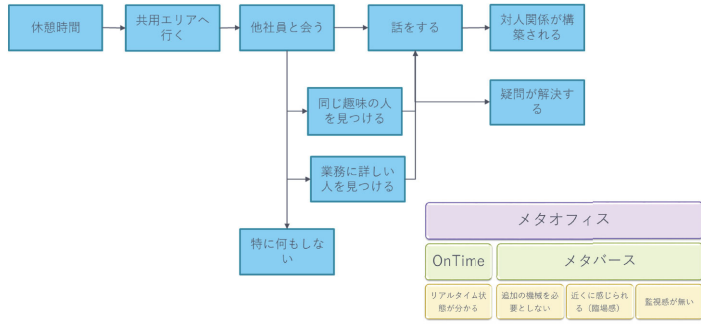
休憩時間

共用エリアへ行く

他社員と会う

話をする

対人関係が構築される

同じ趣味の人を見つける

疑問が解決する

業務に詳しい人を見つける

特に何もしない

メタオフィス

OnTime

メタバース

リアルタイム状態が分かる

追加の機械を必要としない

近くに感じられる（臨場感）

監視感が無い